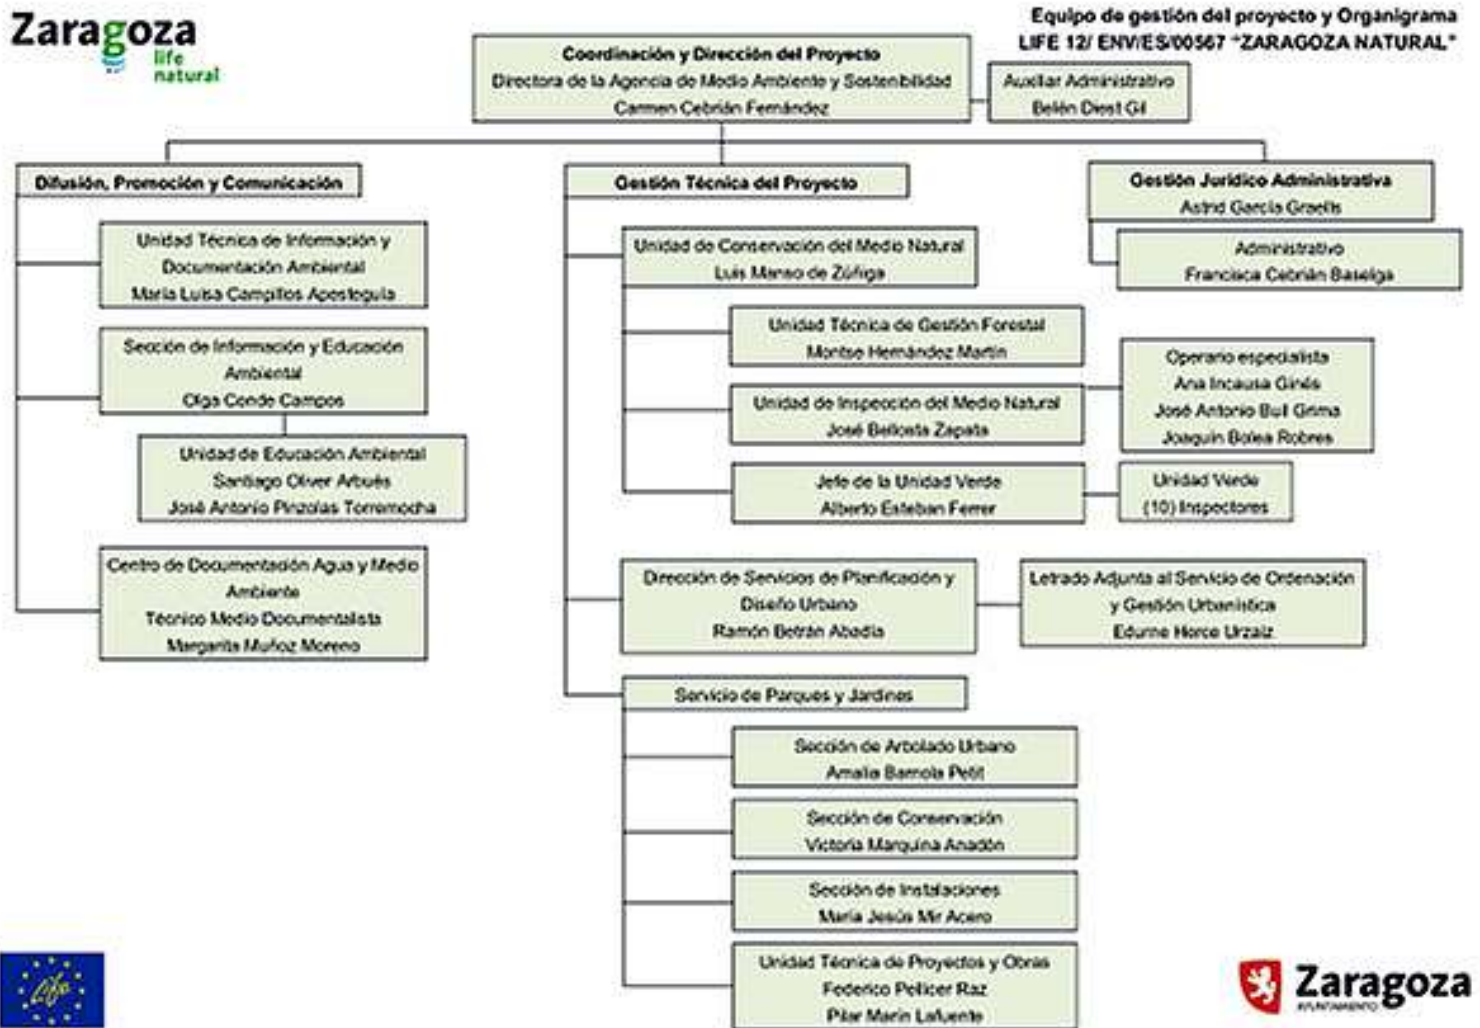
Zaragoza
life natural

Equipo de gestión del proyecto y Organigrama
LIFE 12/ ENV/ES/00567 "ZARAGOZA NATURAL"

Coordinación y Dirección del Proyecto
Directora de la Agencia de Medio Ambiente y Sostenibilidad
Carmen Cebrián Fernández

Auxiliar Administrativo
Belén Diest Gil

Difusión, Promoción y Comunicación

Unidad Técnica de Información y Documentación Ambiental
María Luisa Campillos Apesteguía

Sección de Información y Educación Ambiental
Olga Conde Campos

Unidad de Educación Ambiental
Santiago Oliver Arbués
José Antonio Pinzolas Torremocha

Centro de Documentación Agua y Medio Ambiente
Técnico Medio Documentalista
Margarita Muñoz Moreno

Gestión Técnica del Proyecto

Unidad de Conservación del Medio Natural
Luis Manso de Zúñiga

Unidad Técnica de Gestión Forestal
Montse Hernández Martín

Unidad de Inspección del Medio Natural
José Bellosta Zapata

Operario especialista
Ana Incausa Ginés
José Antonio Bull Grima
Joaquín Bolea Robres

Jefe de la Unidad Verde
Alberto Esteban Ferrer

Unidad Verde
(10) Inspectores

Dirección de Servicios de Planificación y Diseño Urbano
Ramón Betrán Abadía

Letrado Adjunta al Servicio de Ordenación y Gestión Urbanística
Edurne Herce Urzaiz

Servicio de Parques y Jardines

Sección de Arbolado Urbano
Amalia Barrola Petit

Sección de Conservación
Victoria Marquina Anadón

Sección de Instalaciones
María Jesús Mir Acero

Unidad Técnica de Proyectos y Obras
Federico Pellicer Raz
Pilar Marín Lafuente

Gestión Jurídico Administrativa
Astrid García Graells

Administrativo
Francisca Cebrián Baselga

life

Zaragoza
AYUNTAMIENTO